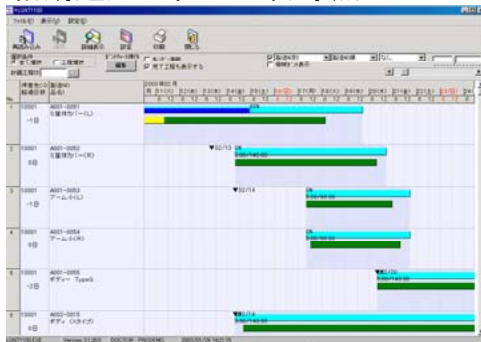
ファイル(F) 表示(V) 設定(S)

2003年02月

10001 A001-0051 5連体カバー(L) -1日

10001 A001-0052 5連体カバー(R) 0日

10001 A001-0053 アーム小(L) -1日

10001 A001-0054 アーム小(R) 0日

10001 A001-0055 ボディー TypeS -2日

10001 A002-0015 ボディ (Cタイプ) 0日

▼02/13

▼02/14